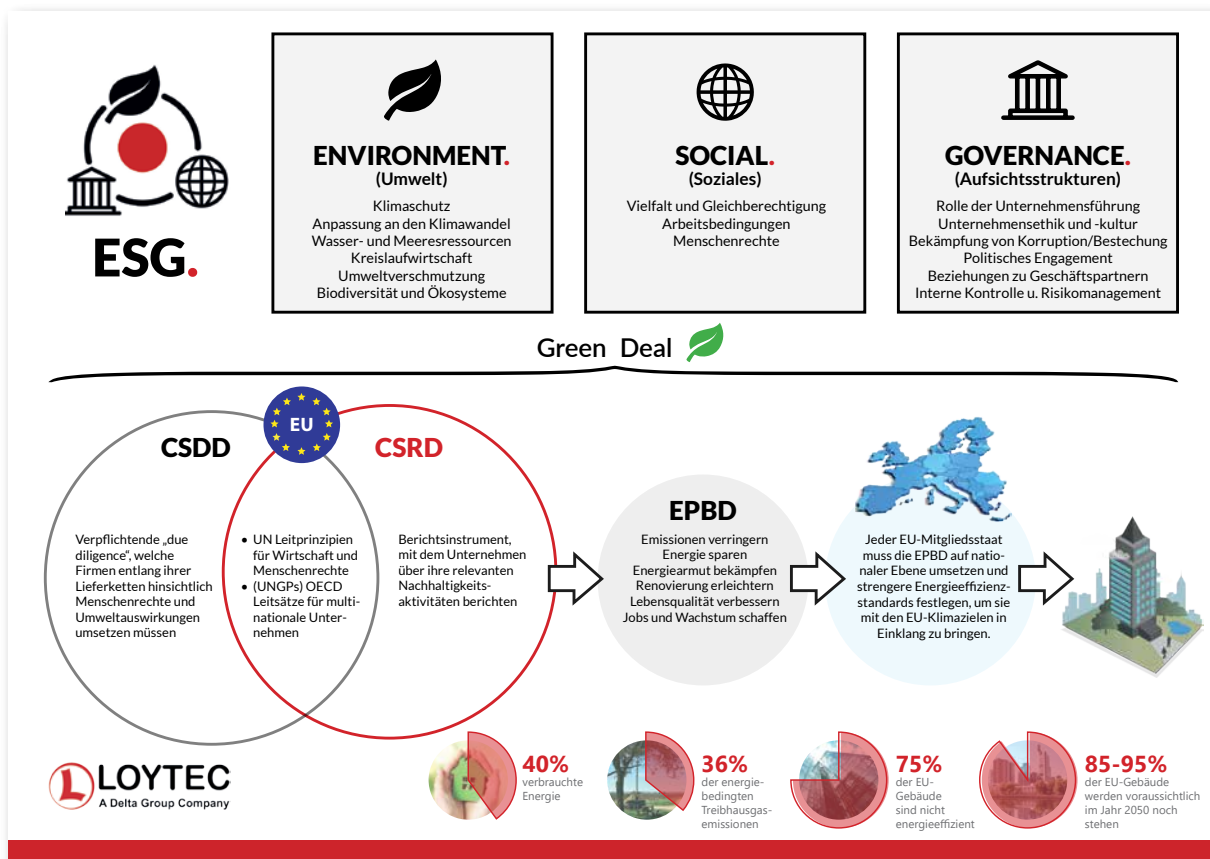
ESG.

ENVIRONMENT.
(Umwelt)
Klimaschutz
Anpassung an den Klimawandel
Wasser- und Meeresressourcen
Kreislaufwirtschaft
Umweltverschmutzung
Biodiversität und Ökosysteme

SOCIAL.
(Soziales)
Vielfalt und Gleichberechtigung
Arbeitsbedingungen
Menschenrechte

GOVERNANCE.
(Aufsichtsstrukturen)
Rolle der Unternehmensführung
Unternehmensethik und -kultur
Bekämpfung von Korruption/Bestechung
Politisches Engagement
Beziehungen zu Geschäftspartnern
Interne Kontrolle u. Risikomanagement

Green Deal

EU

CSDD

CSRD

Verpflichtende „due diligence", welche Firmen entlang ihrer Lieferketten hinsichtlich Menschenrechte und Umweltauswirkungen umsetzen müssen

• UN Leitprinzipien für Wirtschaft und Menschenrechte
• (UNGPs) OECD Leitsätze für multinationale Unternehmen

Berichtsinstrument, mit dem Unternehmen über ihre relevanten Nachhaltigkeitsaktivitäten berichten

EPBD
Emissionen verringern
Energie sparen
Energiearmut bekämpfen
Renovierung erleichtern
Lebensqualität verbessern
Jobs und Wachstum schaffen

Jeder EU-Mitgliedsstaat muss die EPBD auf nationaler Ebene umsetzen und strengere Energieeffizienzstandards festlegen, um sie mit den EU-Klimazielen in Einklang zu bringen.

LOYTEC
A Delta Group Company

40%
verbrauchte Energie

36%
der energiebedingten Treibhausgasemissionen

75%
der EU-Gebäude sind nicht energieeffizient

85-95%
der EU-Gebäude werden voraussichtlich im Jahr 2050 noch stehen